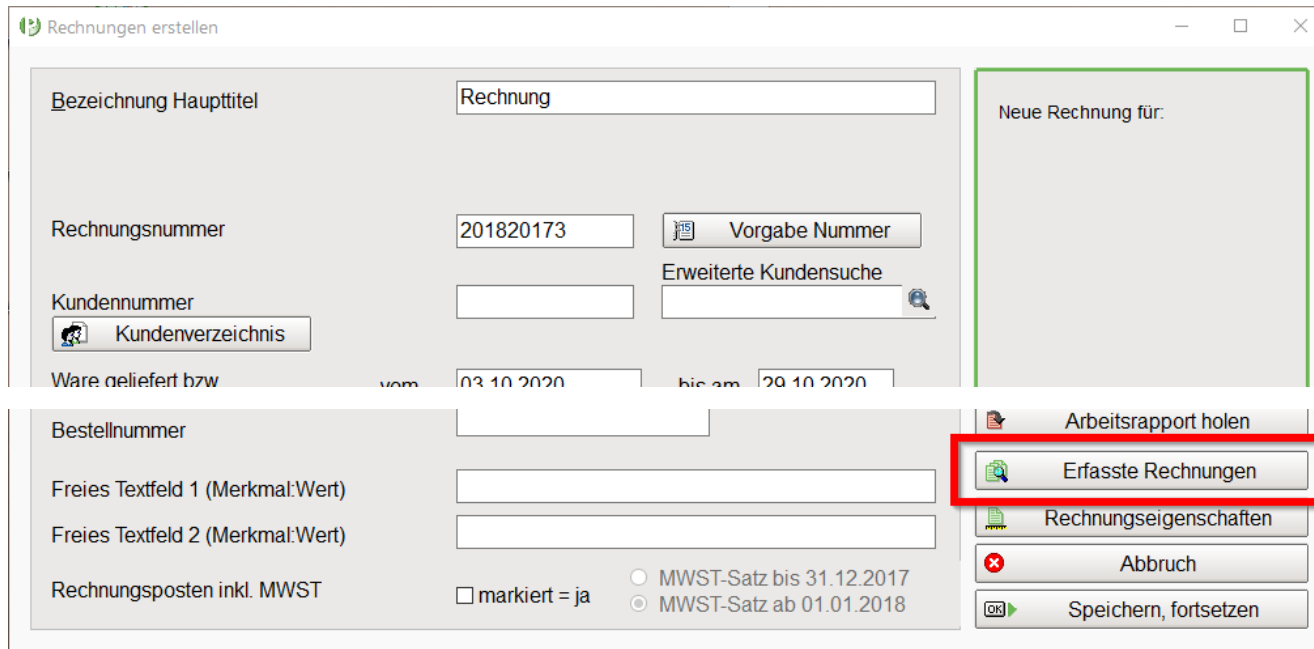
Rechnungen erstellen

Bezeichnung Haupttitel | Rechnung

Neue Rechnung für:

Rechnungsnummer | 201820173 | Vorgabe Nummer

Erweiterte Kundensuche

Kundennummer

Kundenverzeichnis

Ware geliefert bzw vom 03.10.2020 bis am 29.10.2020

Bestellnummer

Arbeitsrapport holen

Erfasste Rechnungen

Freies Textfeld 1 (Merkmal:Wert)

Freies Textfeld 2 (Merkmal:Wert)

Rechnungseigenschaften

Abbruch

Rechnungsposten inkl. MWST

markiert = ja

MWST-Satz bis 31.12.2017

MWST-Satz ab 01.01.2018

Speichern, fortsetzen